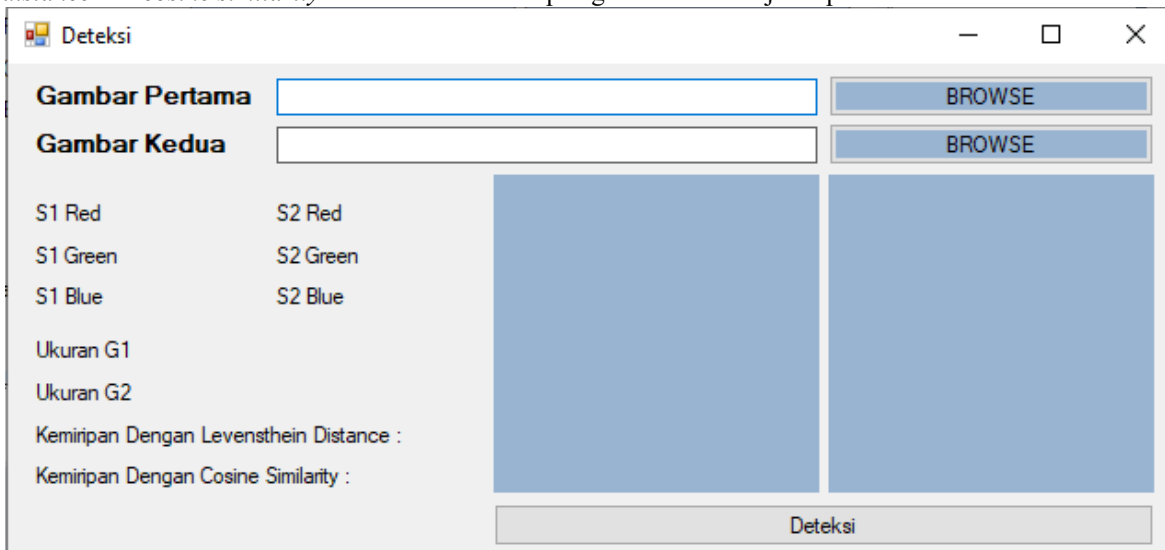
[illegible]

Deteksi

Gambar Pertama
BROWSE
Gambar Kedua
BROWSE

S1 Red
S2 Red
S1 Green
S2 Green
S1 Blue
S2 Blue

Ukuran G1

Ukuran G2

Kemiripan Dengan Levensthein Distance :

Kemiripan Dengan Cosine Similarity :

Deteksi